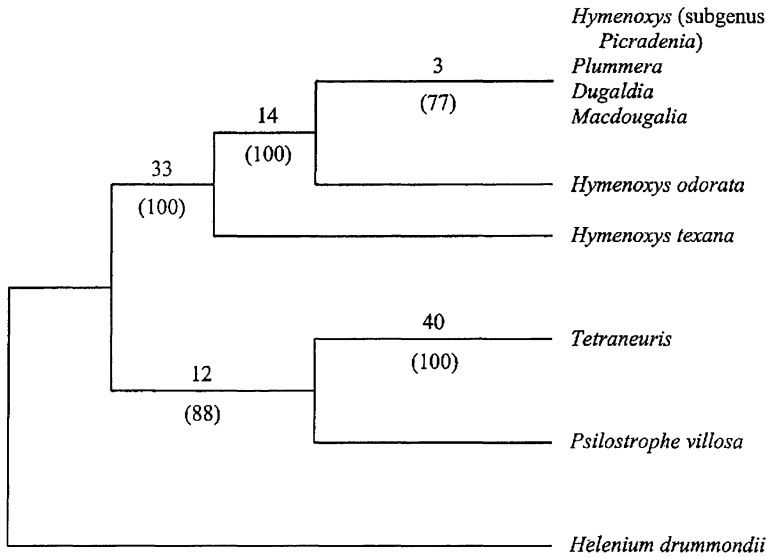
Hymenoxys (subgenus Picradenia)
Plummera
Dugaldia
Macdougalia

3
(77)

14
(100)

33
(100)

Hymenoxys odorata

Hymenoxys texana

40
(100)

Tetraneuris

12
(88)

Psilostrophe villosa

Helenium drummondii